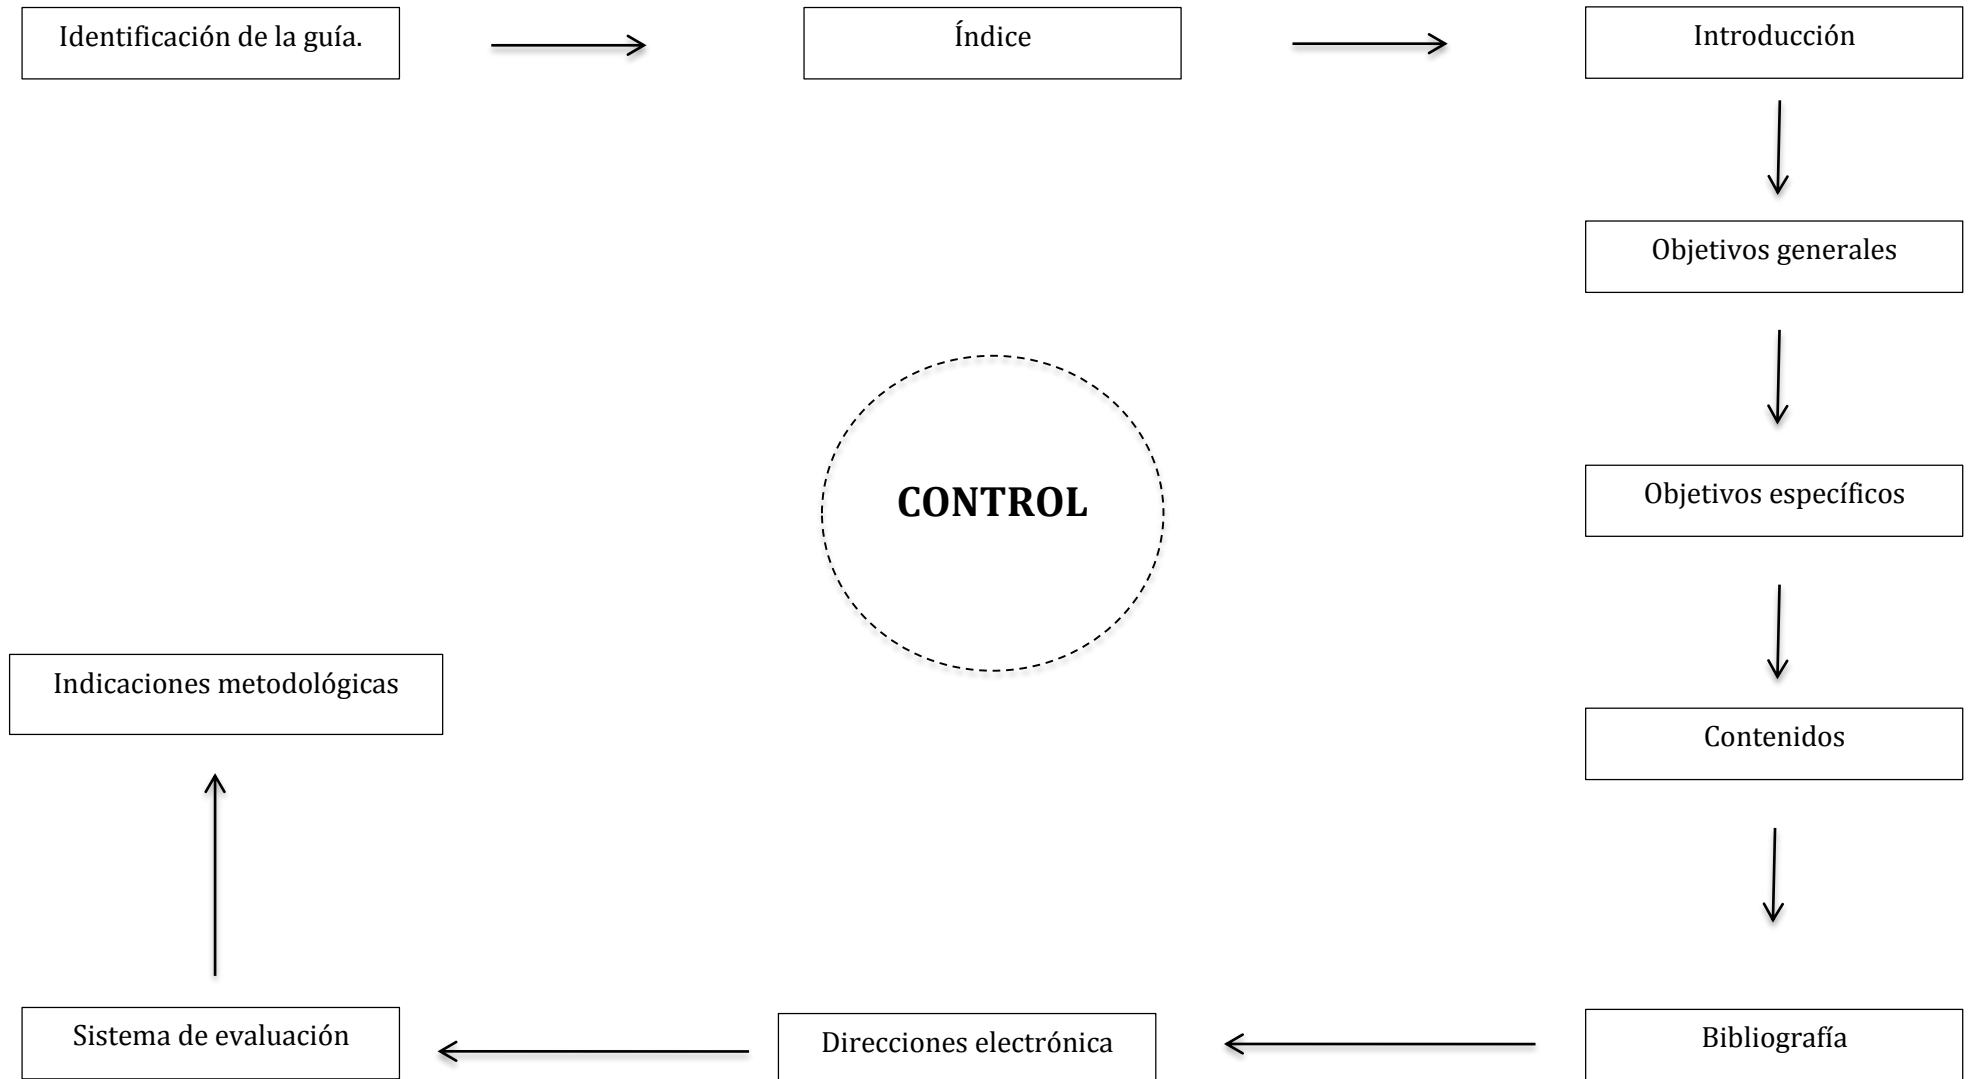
Identificación de la guía.

Índice

Introducción

Objetivos generales

Objetivos específicos

Contenidos

Bibliografía

Direcciones electrónica

Sistema de evaluación

Indicaciones metodológicas

CONTROL